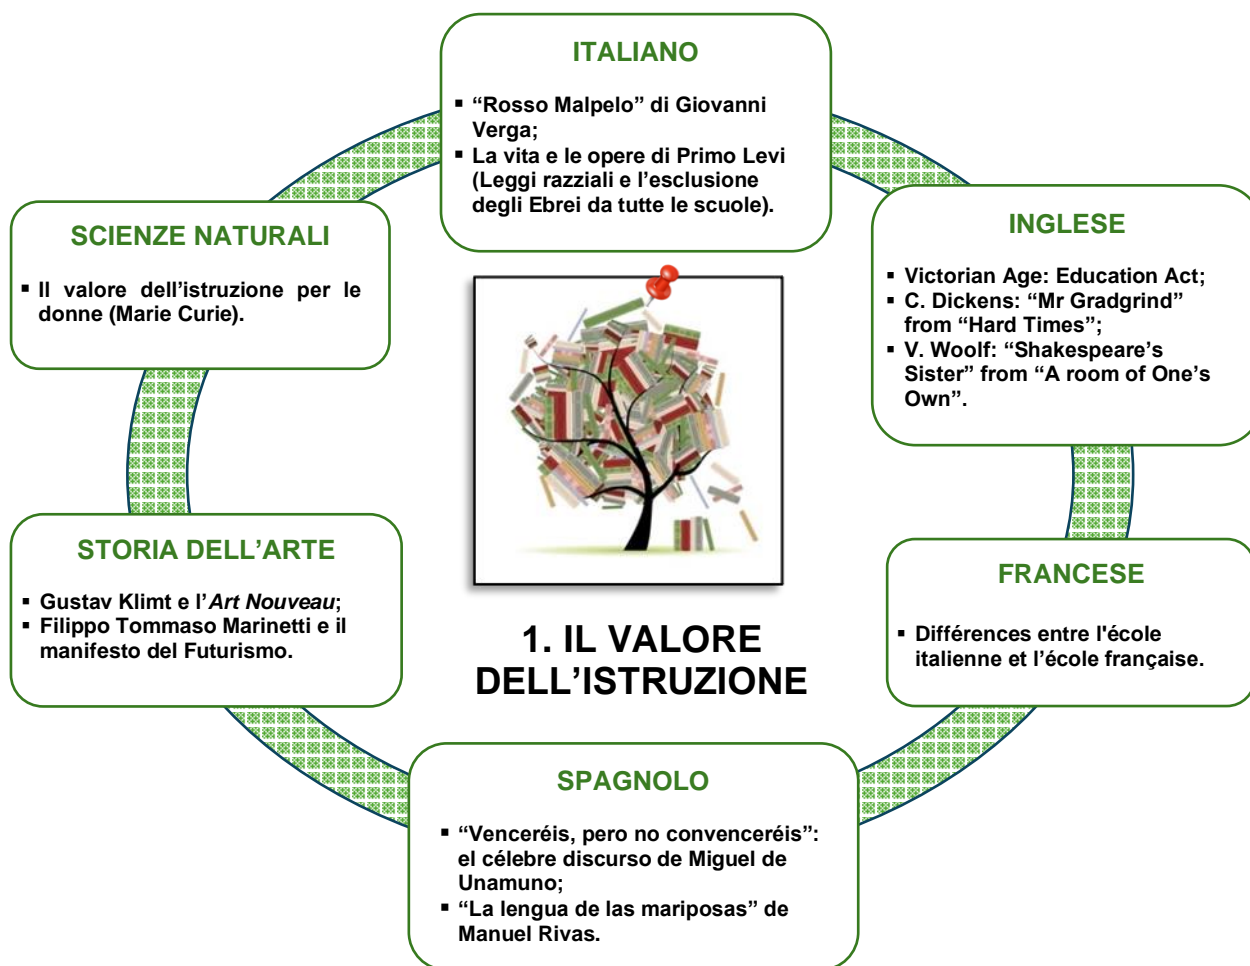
ITALIANO

▪ “Rosso Malpelo” di Giovanni Verga;
▪ La vita e le opere di Primo Levi (Leggi razziali e l’esclusione degli Ebrei da tutte le scuole).

SCIENZE NATURALI

▪ Il valore dell’istruzione per le donne (Marie Curie).

INGLESE

▪ Victorian Age: Education Act;
▪ C. Dickens: “Mr Gradgrind” from “Hard Times”;
▪ V. Woolf: “Shakespeare’s Sister” from “A room of One’s Own”.

STORIA DELL’ARTE

▪ Gustav Klimt e l’*Art Nouveau*;
▪ Filippo Tommaso Marinetti e il manifesto del Futurismo.

1. IL VALORE DELL’ISTRUZIONE

FRANCESE

▪ Différences entre l'école italienne et l’école française.

SPAGNOLO

▪ “Venceréis, pero no convenceréis”: el célebre discurso de Miguel de Unamuno;
▪ “La lengua de las mariposas” de Manuel Rivas.